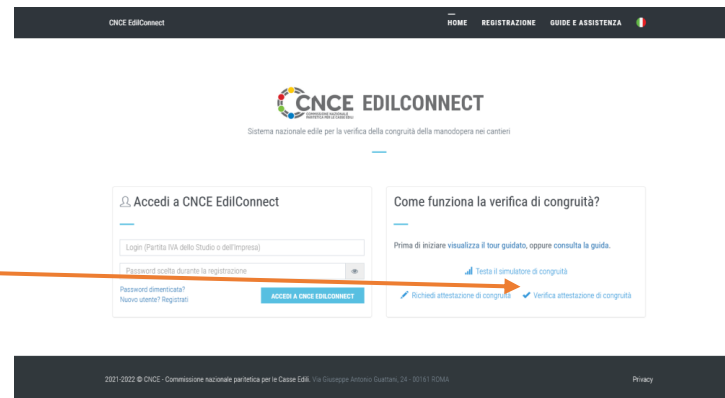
CNCE EdilConnect

HOME REGISTRAZIONE GUIDE E ASSISTENZA

CNCE EDILCONNECT

COMMISSIONE NAZIONALE PARITETICA PER LE CASSE EDILI

Sistema nazionale edile per la verifica della congruità della manodopera nei cantieri

Accedi a CNCE EdilConnect

Login (Partita IVA dello Studio o dell'Impresa)

Password scelta durante la registrazione

Password dimenticata?
Nuovo utente? Registrati

ACCEDI A CNCE EDILCONNECT

Come funziona la verifica di congruità?

Prima di iniziare visualizza il tour guidato, oppure consulta la guida.

Testa il simulatore di congruità

Richiedi attestazione di congruità

Verifica attestazione di congruità

2021-2022 © CNCE - Commissione nazionale paritetica per le Casse Edili. Via Giuseppe Antonio Guattani, 24 - 00161 ROMA

Privacy